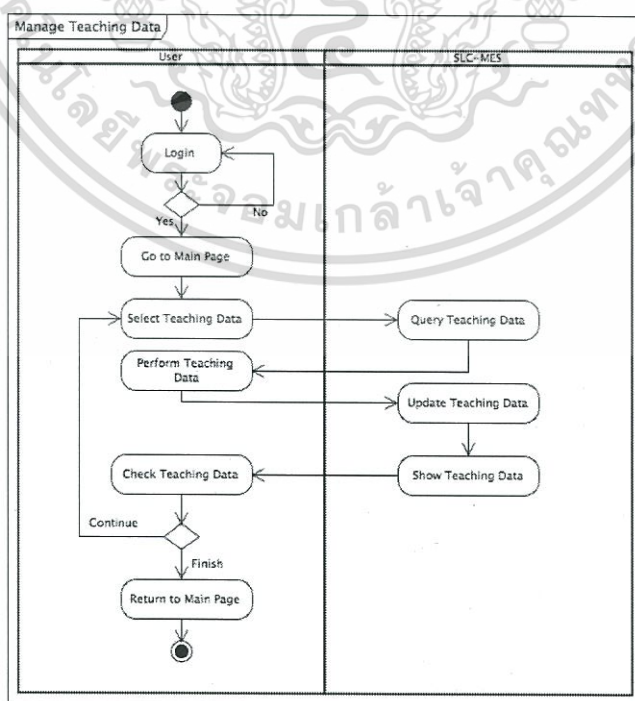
Manage Teaching Data

User

SLC-MES

Login

No

Yes

Go to Main Page

Select Teaching Data

Query Teaching Data

Perform Teaching Data

Update Teaching Data

Check Teaching Data

Show Teaching Data

Continue

Finish

Return to Main Page

มหาวิทยาลัยเทคโนโลยีพระจอมเกล้าเจ้าคุณทหารลาดกระบัง